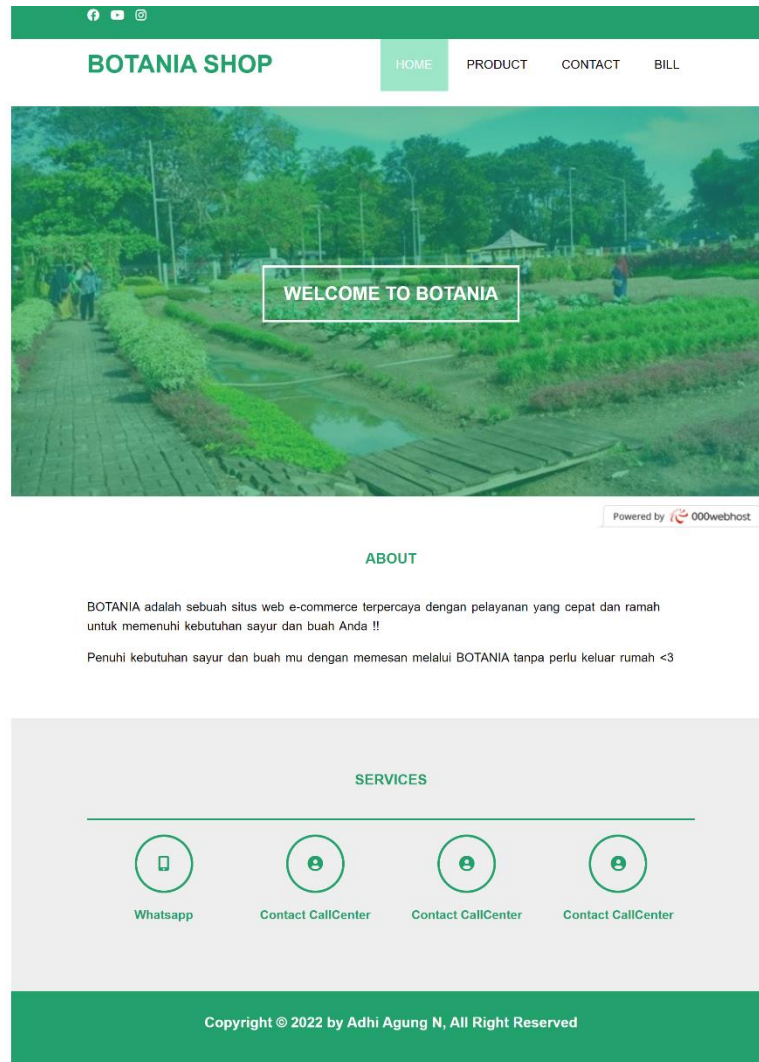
BOTANIA SHOP

HOME PRODUCT CONTACT BILL

WELCOME TO BOTANIA

Powered by 000webhost

ABOUT

BOTANIA adalah sebuah situs web e-commerce terpercaya dengan pelayanan yang cepat dan ramah untuk memenuhi kebutuhan sayur dan buah Anda !!

Penuhi kebutuhan sayur dan buah mu dengan memesan melalui BOTANIA tanpa perlu keluar rumah <3

SERVICES

Whatsapp

Contact CallCenter

Contact CallCenter

Contact CallCenter

Copyright © 2022 by Adhi Agung N, All Right Reserved